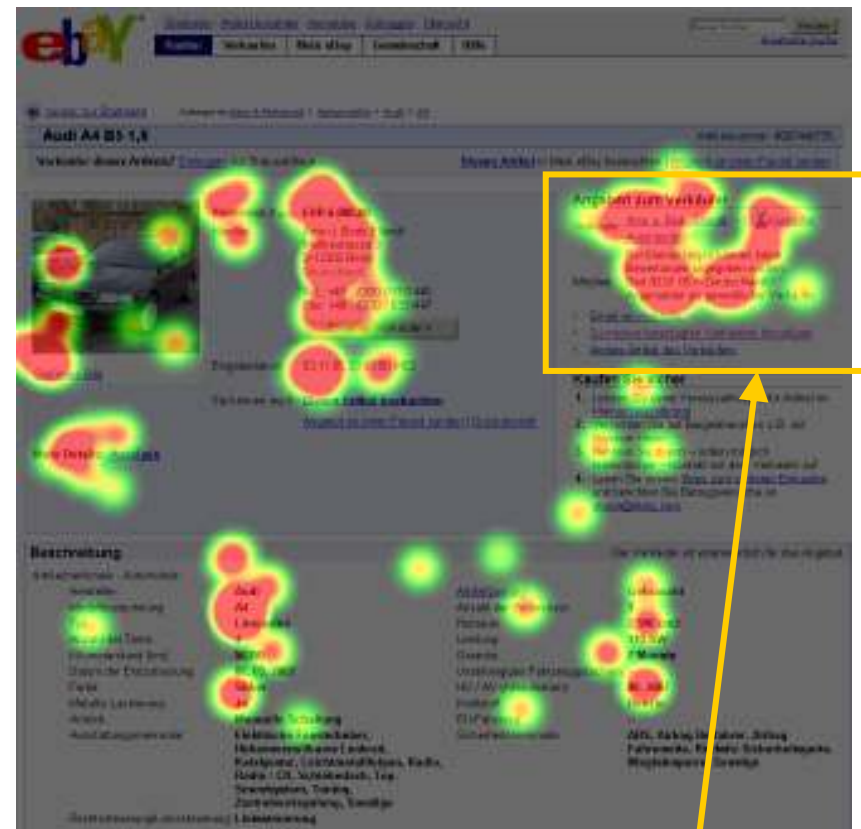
ebay

Startseite | Mein eBay | Gemeinschaft | Hilfe

Kaufen | Verkaufen | Mein eBay | Gemeinschaft | Hilfe

Audi A4 B5 1,8

Verkäufer dieses Artikels? Einloggen

Angaben zum Verkäufer

Käufersicherheit

Beschreibung

Audi
A4
Limousine

Eigenschaften

Elektrische Fensterheber, Heckscheibenwischer, Zentralverriegelung, Servolenkung

ABS, Airbag

Ganzjahresreifen